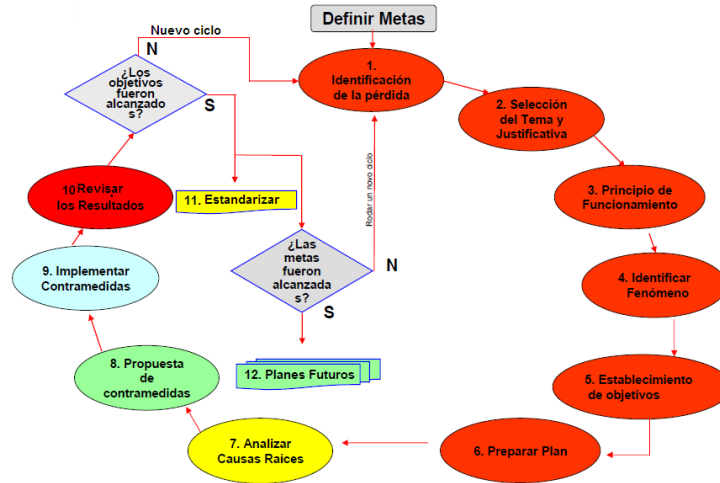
Definir Metas

Nuevo ciclo

N

¿Los objetivos fueron alcanzado s?

S

1. Identificación de la pérdida

2. Selección del Tema y Justificativa

3. Principio de Funcionamiento

4. Identificar Fenómeno

5. Establecimiento de objetivos

6. Preparar Plan

7. Analizar Causas Raíces

8. Propuesta de contramedidas

9. Implementar Contramedidas

10Revisar los Resultados

11. Estandarizar

¿Las metas fueron alcanzada s?

N

S

Rodar un novo ciclo

12. Planes Futuros